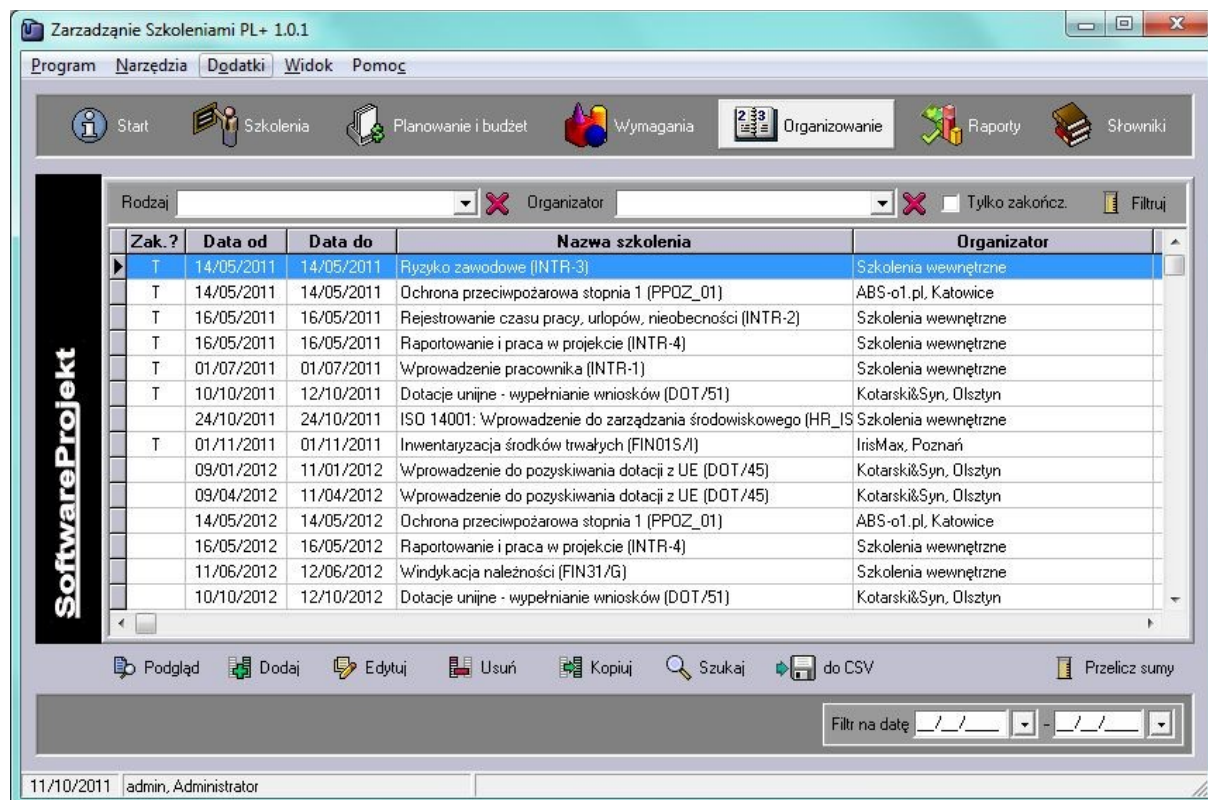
Zarządzanie Szkoleniami PL+ 1.0.1

Program Narzędzia Dodatki Widok Pomoc

Start Szkolenia Planowanie i budżet Wymagania Organizowanie Raporty Słowniki

SoftwareProjekt

Rodzaj Organizator Tylko zakończ. Filtruj

| Zak.? | Data od | Data do | Nazwa szkolenia | Organizator |
|---|---|---|---|---|
| T | 14/05/2011 | 14/05/2011 | Ryzyko zawodowe (INTR-3) | Szkolenia wewnętrzne |
| T | 14/05/2011 | 14/05/2011 | Ochrona przeciwpożarowa stopnia 1 (PPOZ_01) | ABS-o1.pl, Katowice |
| T | 16/05/2011 | 16/05/2011 | Rejestrowanie czasu pracy, urlopów, nieobecności (INTR-2) | Szkolenia wewnętrzne |
| T | 16/05/2011 | 16/05/2011 | Raportowanie i praca w projekcie (INTR-4) | Szkolenia wewnętrzne |
| T | 01/07/2011 | 01/07/2011 | Wprowadzenie pracownika (INTR-1) | Szkolenia wewnętrzne |
| T | 10/10/2011 | 12/10/2011 | Dotacje unijne - wypełnianie wniosków (DOT/51) | Kotarski&Syn, Olsztyn |
| | 24/10/2011 | 24/10/2011 | ISO 14001: Wprowadzenie do zarządzania środowiskowego (HR_IS | Szkolenia wewnętrzne |
| T | 01/11/2011 | 01/11/2011 | Inwentaryzacja środków trwałych (FIN01S/I) | IrisMax, Poznań |
| | 09/01/2012 | 11/01/2012 | Wprowadzenie do pozyskiwania dotacji z UE (DOT/45) | Kotarski&Syn, Olsztyn |
| | 09/04/2012 | 11/04/2012 | Wprowadzenie do pozyskiwania dotacji z UE (DOT/45) | Kotarski&Syn, Olsztyn |
| | 14/05/2012 | 14/05/2012 | Ochrona przeciwpożarowa stopnia 1 (PPOZ_01) | ABS-o1.pl, Katowice |
| | 16/05/2012 | 16/05/2012 | Raportowanie i praca w projekcie (INTR-4) | Szkolenia wewnętrzne |
| | 11/06/2012 | 12/06/2012 | Windykacja należności (FIN31/G) | Szkolenia wewnętrzne |
| | 10/10/2012 | 12/10/2012 | Dotacje unijne - wypełnianie wniosków (DOT/51) | Kotarski&Syn, Olsztyn |

Podgląd Dodaj Edytuj Usuń Kopiuj Szukaj do CSV Przelicz sumy

Filtr na datę __/__/____ - __/__/____

11/10/2011 admin, Administrator